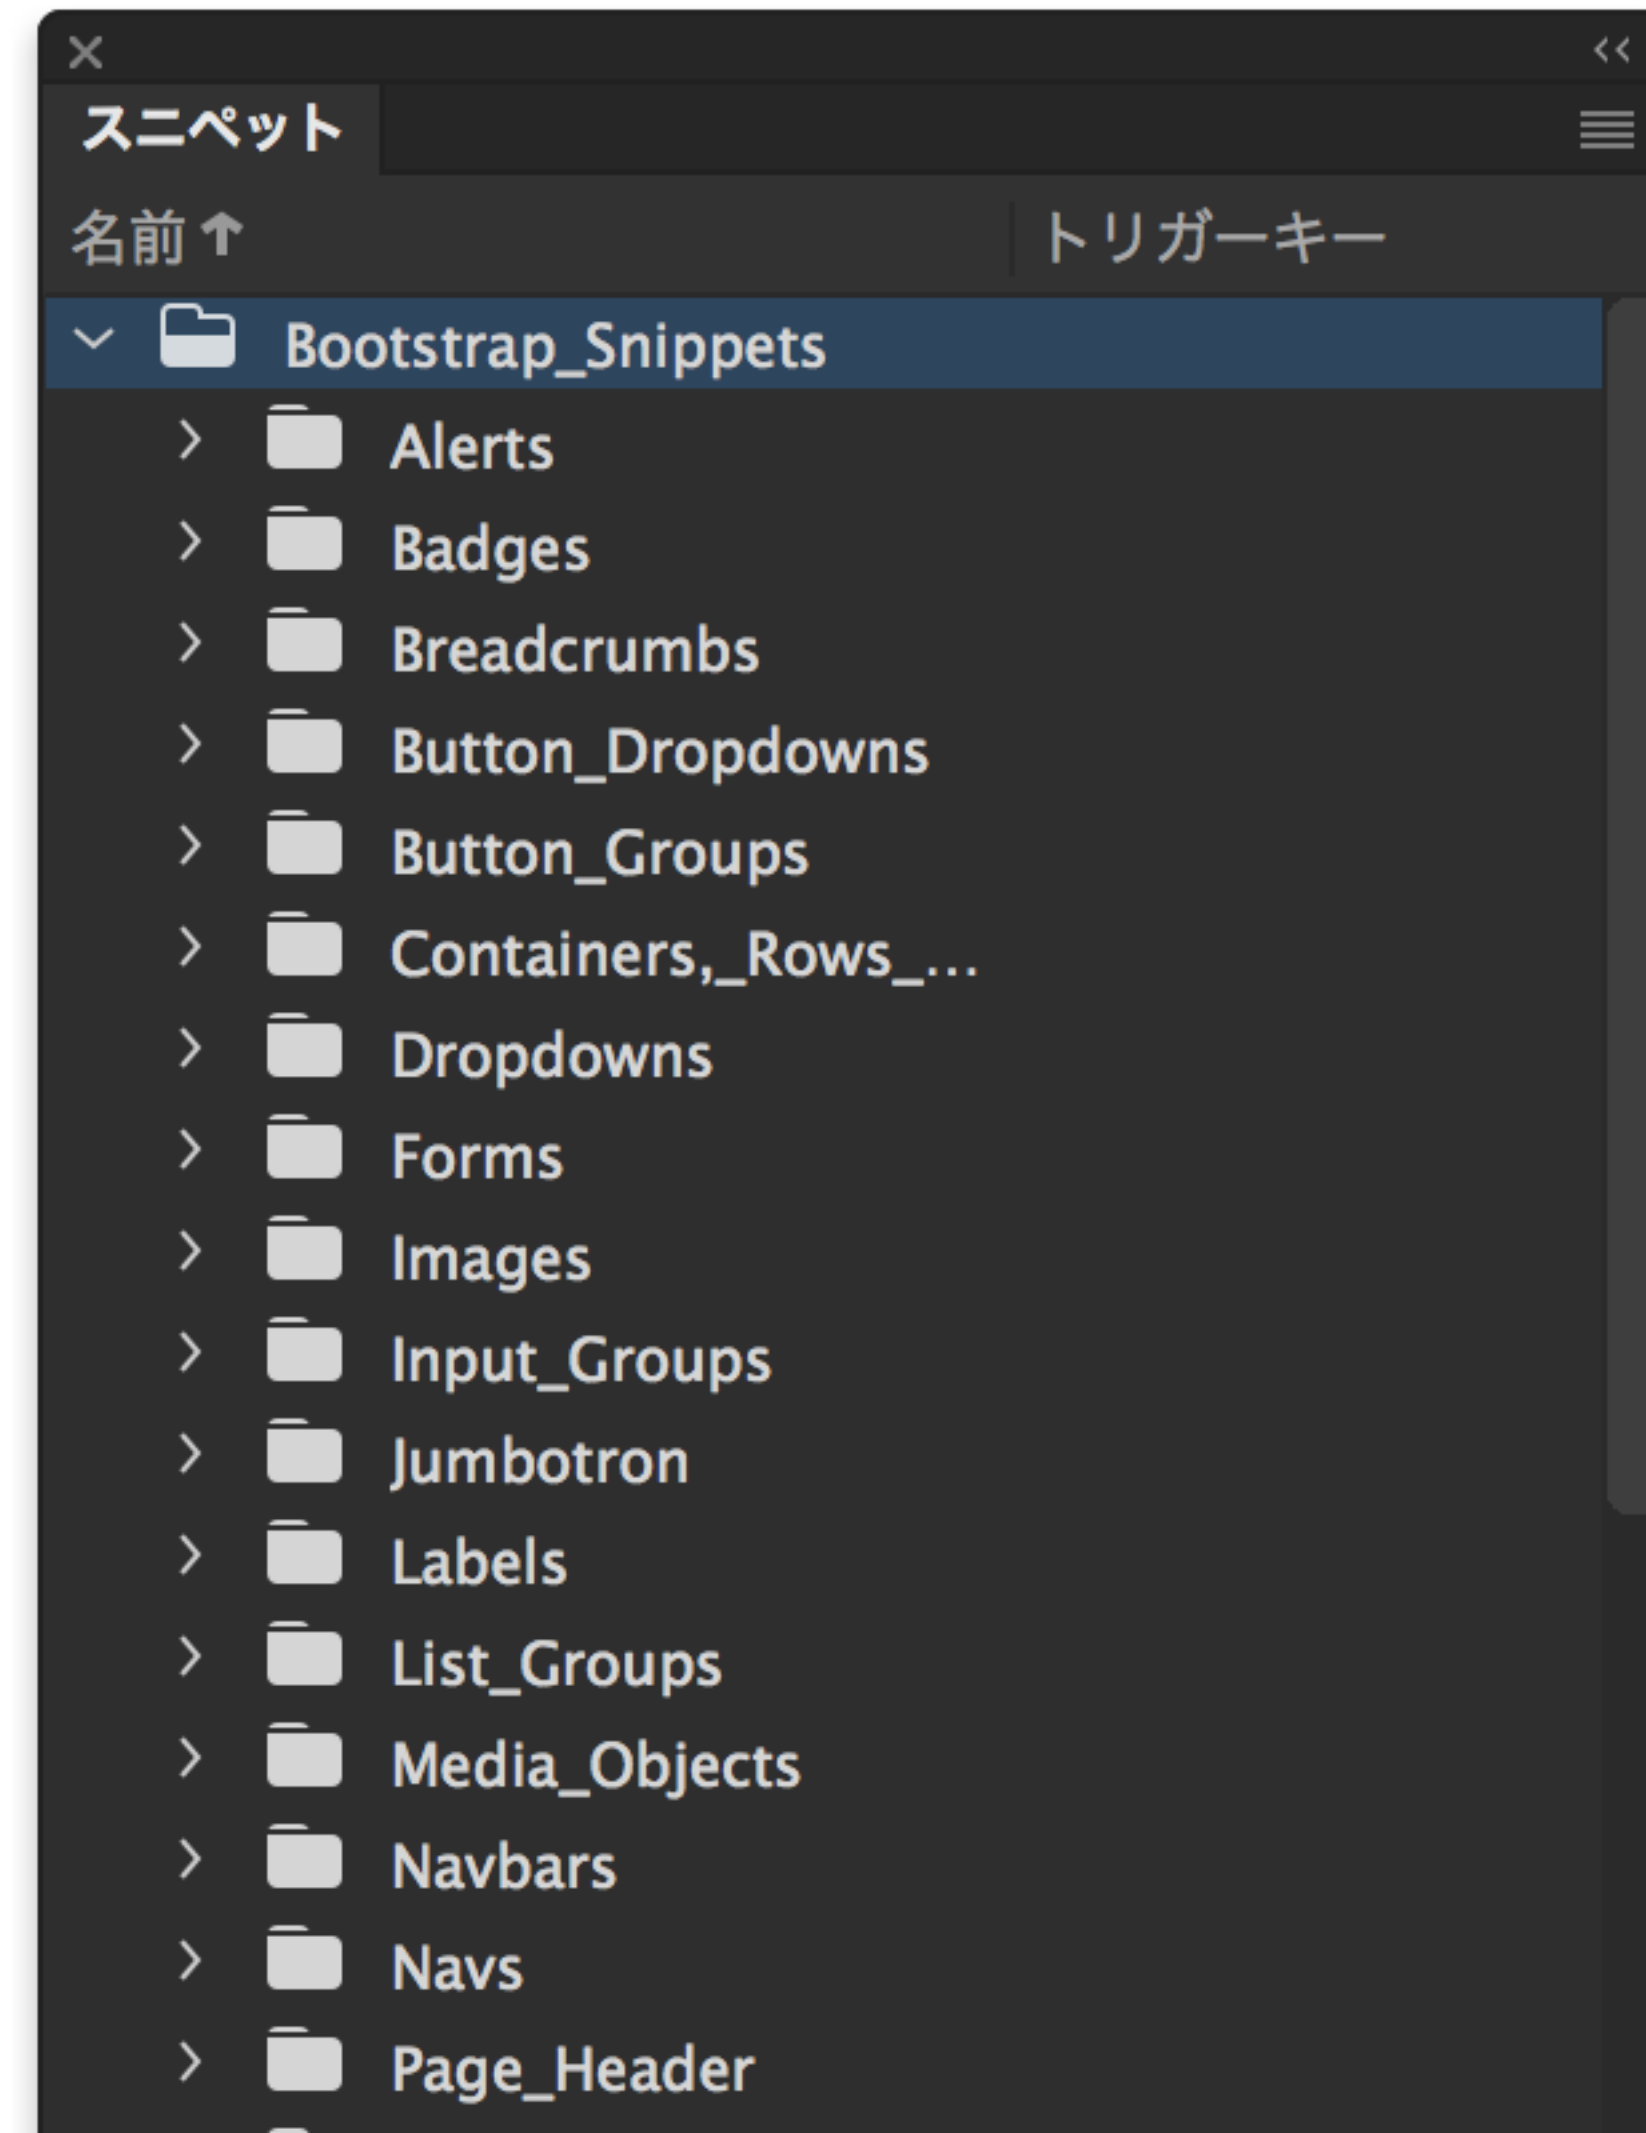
×
<<
スニペット
名前 ↑
トリガーキー
Bootstrap_Snippets
Alerts
Badges
Breadcrumbs
Button_Dropdowns
Button_Groups
Containers,_Rows_...
Dropdowns
Forms
Images
Input_Groups
Jumbotron
Labels
List_Groups
Media_Objects
Navbars
Navs
Page_Header